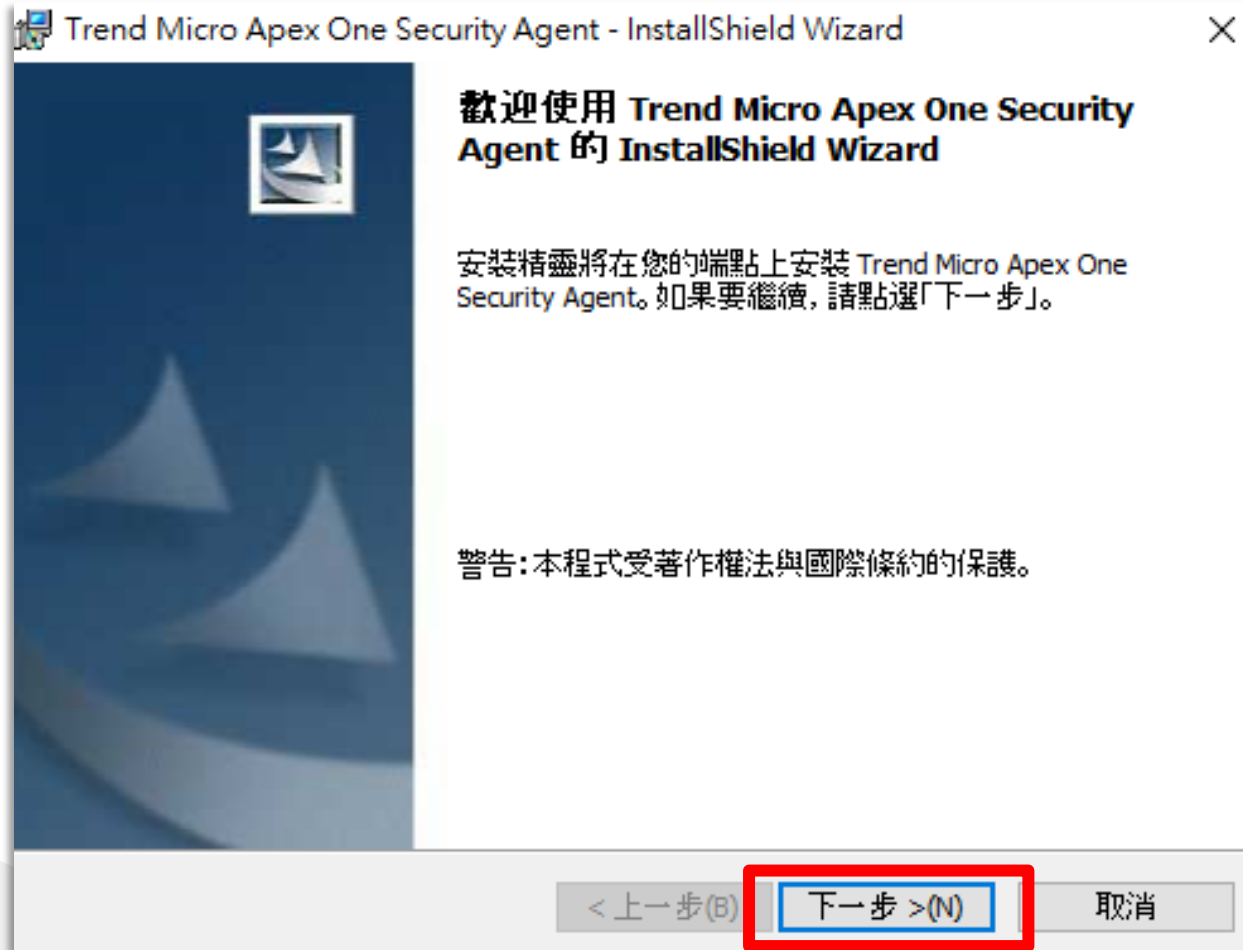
Trend Micro Apex One Security Agent - InstallShield Wizard

歡迎使用 Trend Micro Apex One Security Agent 的 InstallShield Wizard

安裝精靈將在您的端點上安裝 Trend Micro Apex One Security Agent。如果要繼續，請點選「下一步」。

警告：本程式受著作權法與國際條約的保護。

< 上一步(B)

下一步 >(N)

取消